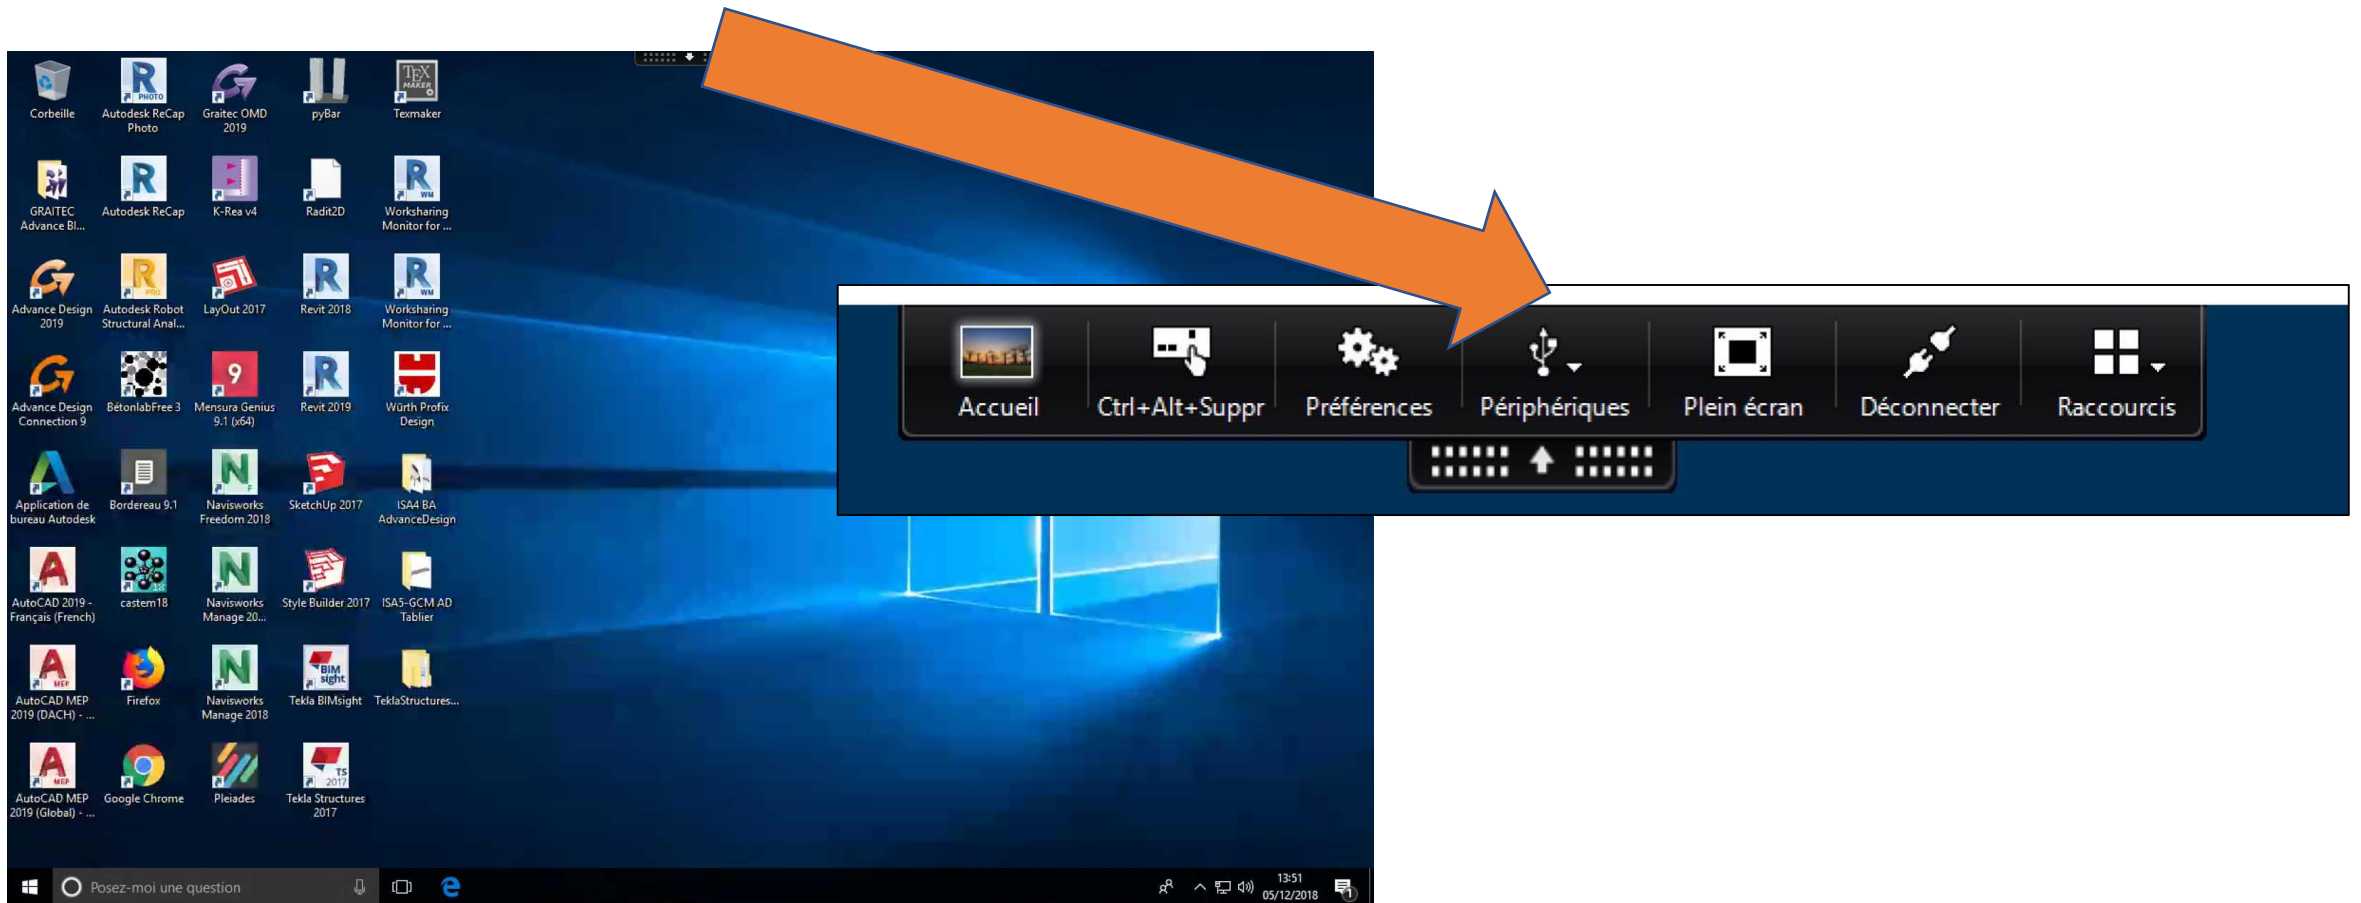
Corbeille
Autodesk ReCap Photo
Graitec OMD 2019
pyBar
Texmaker

GRAITEC Advance Bl...
Autodesk ReCap
K-Rea v4
Radit2D
Worksharing Monitor for ...

Advance Design 2019
Autodesk Robot Structural Anal...
LayOut 2017
Revit 2018
Worksharing Monitor for ...

Advance Design Connection 9
BétonlabFree 3
Mensura Genius 9.1 (x64)
Revit 2019
Würth Profix Design

Application de bureau Autodesk
Bordereau 9.1
Navisworks Freedom 2018
SketchUp 2017
ISA4 BA AdvanceDesign

AutoCAD 2019 - Français (French)
castem18
Navisworks Manage 20...
Style Builder 2017
ISA5-GCM AD Tablier

AutoCAD MEP 2019 (DACH) - ...
Firefox
Navisworks Manage 2018
Tekla BIMsight
TeklaStructures...

AutoCAD MEP 2019 (Global) - ...
Google Chrome
Pleiades
Tekla Structures 2017

Accueil
Ctrl+Alt+Suppr
Préférences
Périphériques
Plein écran
Déconnecter
Raccourcis

Posez-moi une question
13:51
05/12/2018